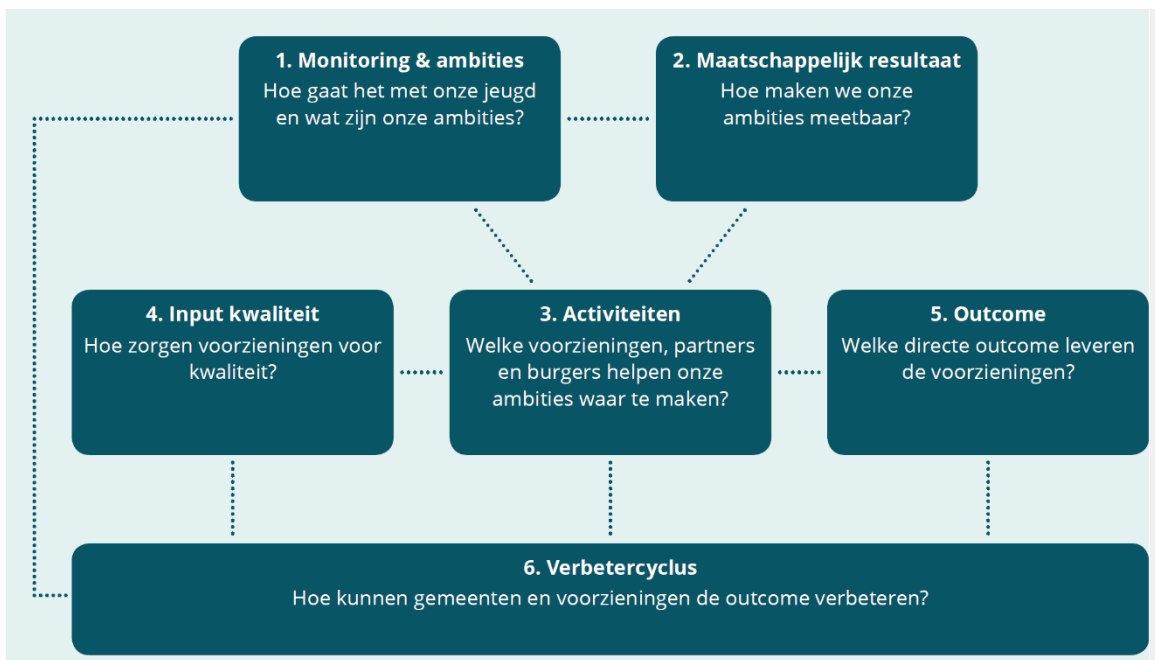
1. Monitoring & ambities
Hoe gaat het met onze jeugd en wat zijn onze ambities?

2. Maatschappelijk resultaat
Hoe maken we onze ambities meetbaar?

4. Input kwaliteit
Hoe zorgen voorzieningen voor kwaliteit?

3. Activiteiten
Welke voorzieningen, partners en burgers helpen onze ambities waar te maken?

5. Outcome
Welke directe outcome leveren de voorzieningen?

6. Verbetercyclus
Hoe kunnen gemeenten en voorzieningen de outcome verbeteren?